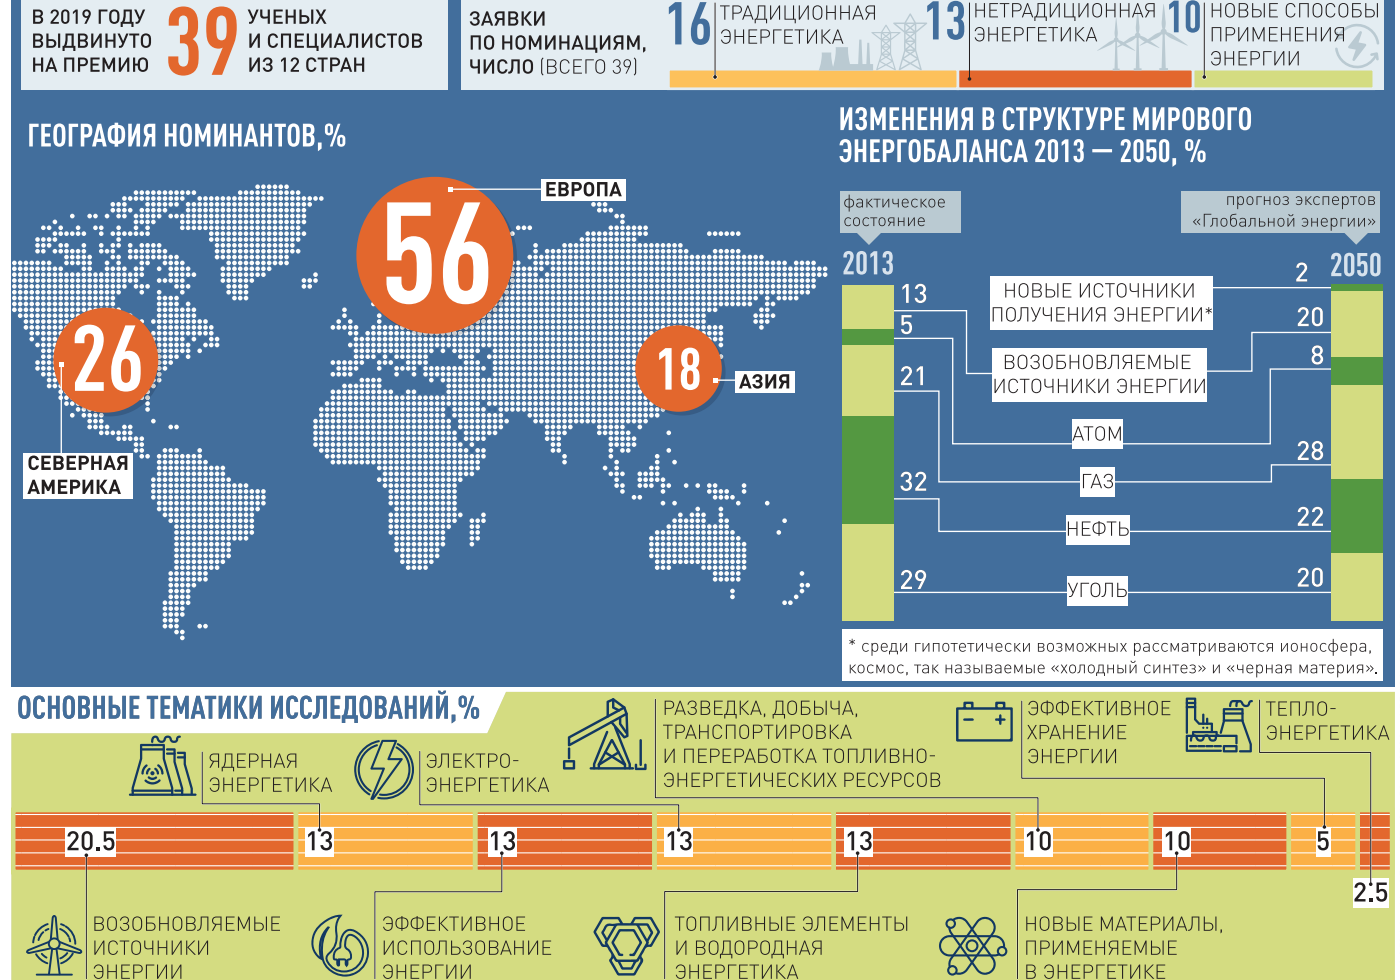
В 2019 ГОДУ ВЫДВИНУТО НА ПРЕМИЮ 39 УЧЕНЫХ И СПЕЦИАЛИСТОВ ИЗ 12 СТРАН

ЗАЯВКИ ПО НОМИНАЦИЯМ, ЧИСЛО (ВСЕГО 39)

16 ТРАДИЦИОННАЯ ЭНЕРГЕТИКА

13 НЕТРАДИЦИОННАЯ ЭНЕРГЕТИКА

10 НОВЫЕ СПОСОБЫ ПРИМЕНЕНИЯ ЭНЕРГИИ

ГЕОГРАФИЯ НОМИНАНТОВ,%

56 ЕВРОПА

26 СЕВЕРНАЯ АМЕРИКА

18 АЗИЯ

ИЗМЕНЕНИЯ В СТРУКТУРЕ МИРОВОГО ЭНЕРГОБАЛАНСА 2013 — 2050, %

фактическое состояние

прогноз экспертов «Глобальной энергии»

2013

2050

| 2013 | | 2050 |
|---|---|---|
| 13 | НОВЫЕ ИСТОЧНИКИ ПОЛУЧЕНИЯ ЭНЕРГИИ* | 2 |
| 5 | ВОЗОБНОВЛЯЕМЫЕ ИСТОЧНИКИ ЭНЕРГИИ | 20 |
| 21 | АТОМ | 8 |
| | ГАЗ | 28 |
| 32 | НЕФТЬ | 22 |
| 29 | УГОЛЬ | 20 |

* среди гипотетически возможных рассматриваются ионосфера, космос, так называемые «холодный синтез» и «черная материя».

ОСНОВНЫЕ ТЕМАТИКИ ИССЛЕДОВАНИЙ,%

ЯДЕРНАЯ ЭНЕРГЕТИКА

ЭЛЕКТРОЭНЕРГЕТИКА

РАЗВЕДКА, ДОБЫЧА, ТРАНСПОРТИРОВКА И ПЕРЕРАБОТКА ТОПЛИВНО-ЭНЕРГЕТИЧЕСКИХ РЕСУРСОВ

ЭФФЕКТИВНОЕ ХРАНЕНИЕ ЭНЕРГИИ

ТЕПЛОЭНЕРГЕТИКА

20.5 13 13 13 13 10 10 5 2.5

ВОЗОБНОВЛЯЕМЫЕ ИСТОЧНИКИ ЭНЕРГИИ

ЭФФЕКТИВНОЕ ИСПОЛЬЗОВАНИЕ ЭНЕРГИИ

ТОПЛИВНЫЕ ЭЛЕМЕНТЫ И ВОДОРОДНАЯ ЭНЕРГЕТИКА

НОВЫЕ МАТЕРИАЛЫ, ПРИМЕНЯЕМЫЕ В ЭНЕРГЕТИКЕ